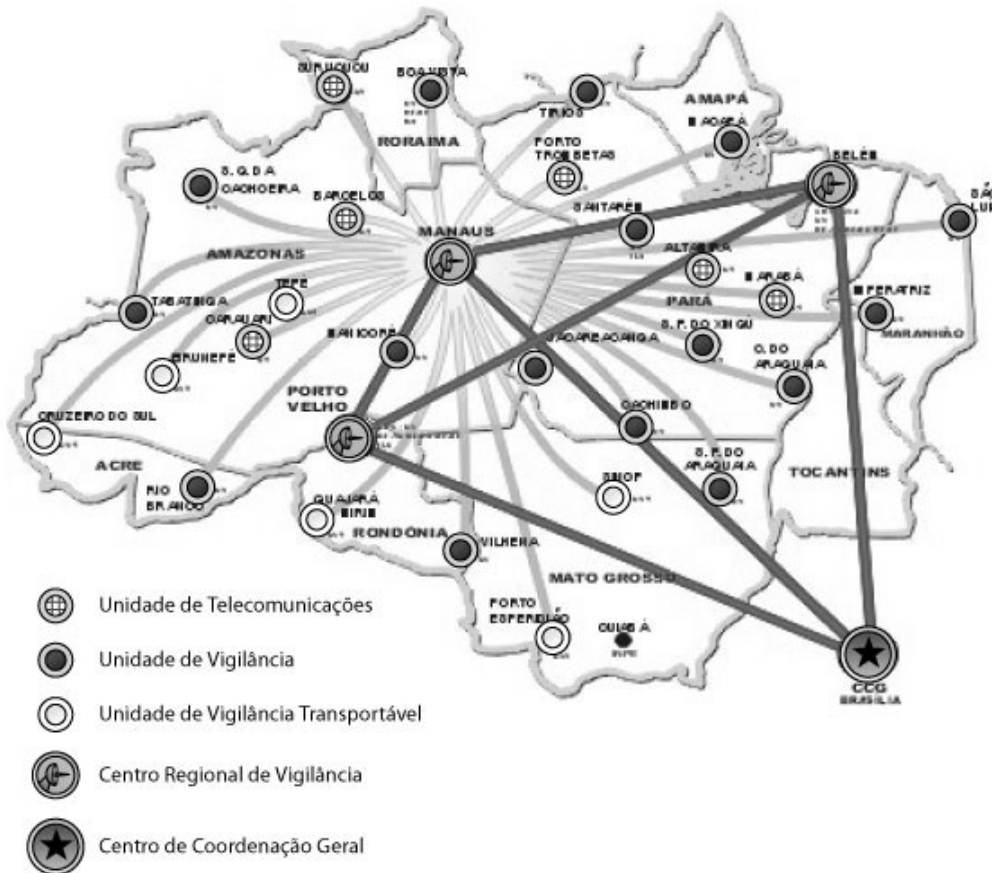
SURUCUCU
BOA VISTA
RORAIMA
TIRIOS
AMAPÁ
MACAPÁ
PORTO TROMBETAS
S. G. DA CACHOEIRA
BARCELOS
BELÉM
SÃO LUÍS
SANTARÉM
MANAUS
AMAZONAS
ALTAMIRA
MARABÁ
IMPERATRIZ
TABATINGA
TEFÉ
COARI
PARÁ
MARANHÃO
MANICORÉ
S. F. DO XINGU
JACAREACANGA
EIRUNEPÉ
C. DO ARAGUAIA
PORTO VELHO
CACHIMBO
CRUZEIRO DO SUL
ACRE
S. F. DO ARAGUAIA
TOCANTINS
SINOP
RIO BRANCO
GUAJARÁ MIRIM
RONDÔNIA
VILHENA
MATO GROSSO
PORTO ESPERIDIÃO
CUIABÁ
CCG
BRASÍLIA

Unidade de Telecomunicações
Unidade de Vigilância
Unidade de Vigilância Transportável
Centro Regional de Vigilância
Centro de Coordenação Geral